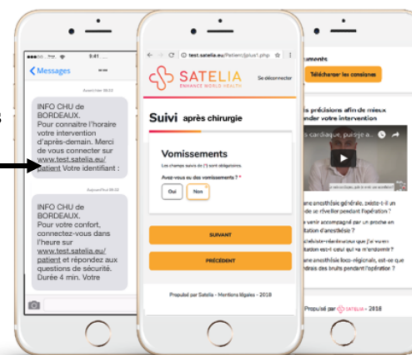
< Messages

INFO CHU de BORDEAUX. Pour connaitre l'horaire votre intervention d'après-demain. Merci de vous connecter sur www.test.satelia.eu/patient Votre identifiant :

INFO CHU de BORDEAUX. Pour votre confort, connectez-vous dans l'heure sur www.test.satelia.eu/patient et répondez aux questions de sécurité. Dans + 4 min. Votre

test.satelia.eu/Patient/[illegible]

SATELIA
ENHANCE WORLD HEALTH

Se déconnecter

Suivi après chirurgie

Vomissements

Les champs suivis de (*) sont obligatoires.

Avez-vous eu des vomissements ? *

Oui
Non

SUIVANT

PRÉCÉDENT

Propulsé par Satelia - Mentions légales - 2018

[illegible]ements

Télécharger les consignes

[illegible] précisions afin de mieux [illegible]nder votre intervention

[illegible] cardiaque, pourquoi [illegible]

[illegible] anesthésie générale, existe-t-il un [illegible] se réveiller pendant l'opération ?

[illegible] accompagné par un proche en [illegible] anesthésie générale ?

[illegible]

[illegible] anesthésie loco-régionale, est-ce que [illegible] des bruits pendant l'opération ?

Propulsé par SATELIA - 2018